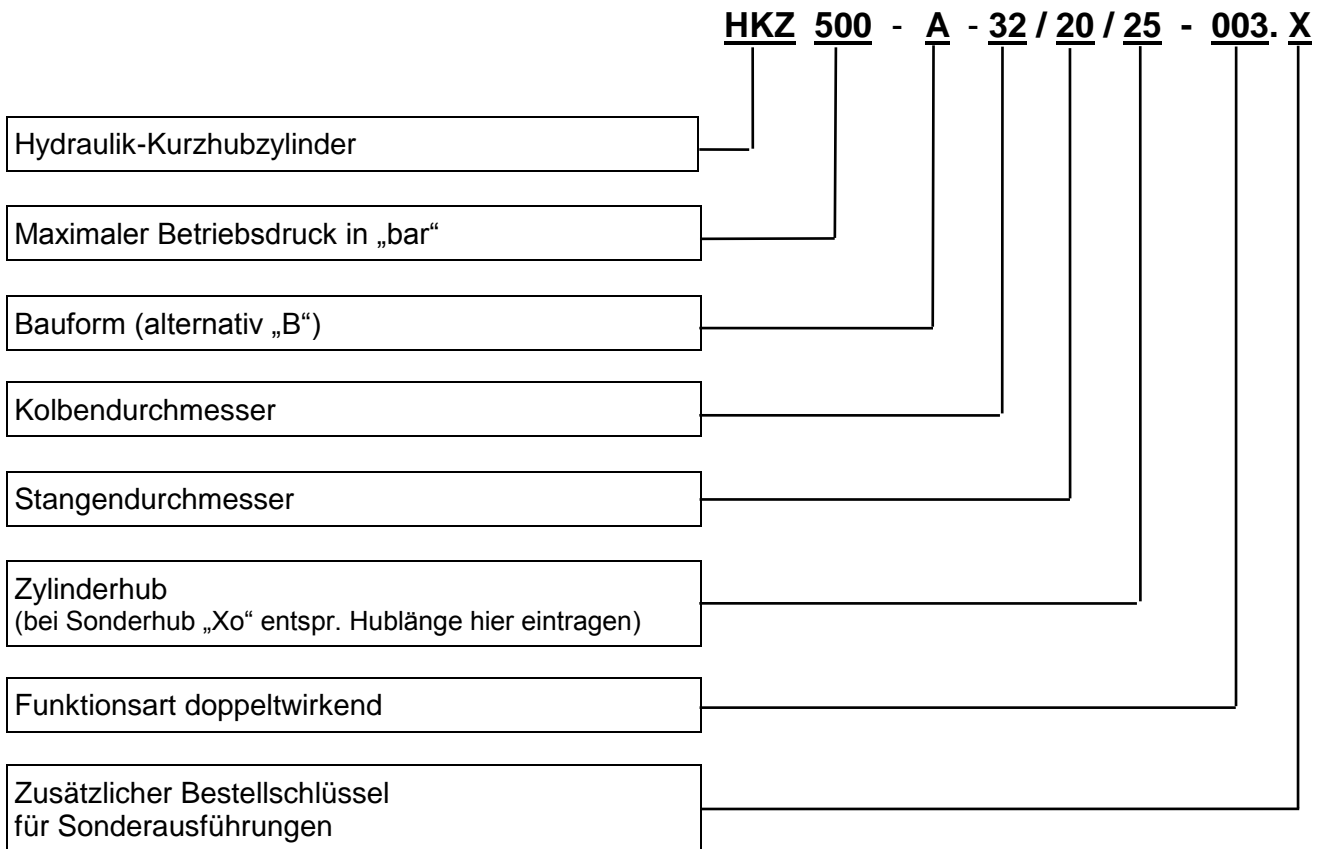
HKZ 500 - A - 32 / 20 / 25 - 003. X

Hydraulik-Kurzhubzylinder

Maximaler Betriebsdruck in „bar“

Bauform (alternativ „B“)

Kolbendurchmesser

Stangendurchmesser

Zylinderhub
(bei Sonderhub „Xo“ entspr. Hublänge hier eintragen)

Funktionsart doppeltwirkend

Zusätzlicher Bestellschlüssel für Sonderausführungen